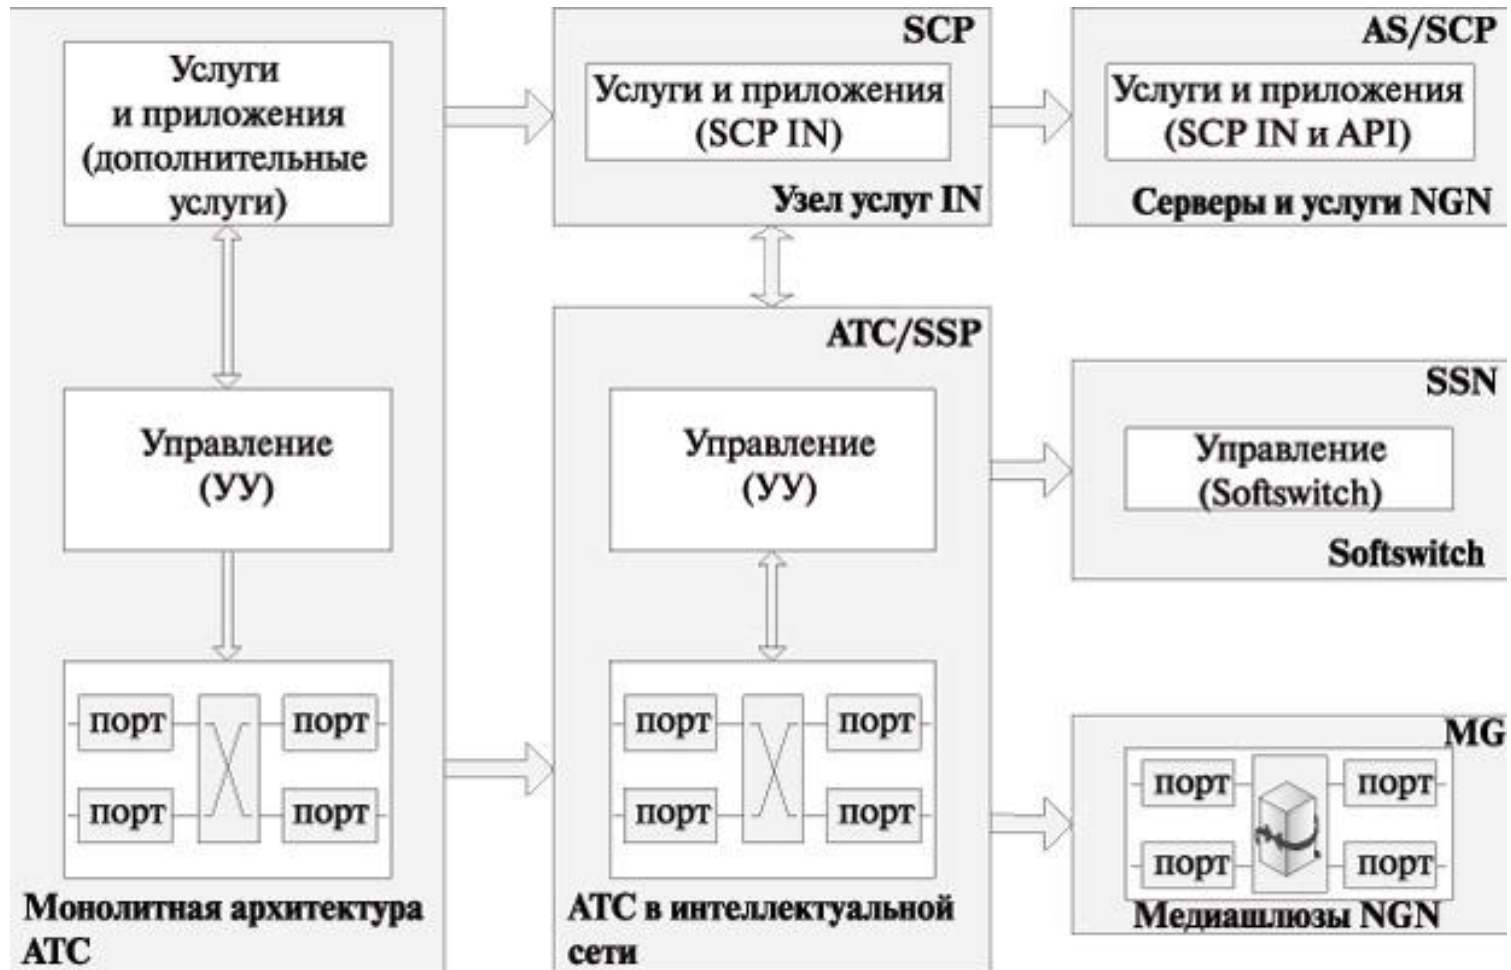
Услуги и приложения (дополнительные услуги)

Управление (УУ)

порт
порт
порт
порт

Монолитная архитектура АТС

SCP

Услуги и приложения (SCP IN)

Узел услуг IN

АТС/SSP

Управление (УУ)

порт
порт
порт
порт

АТС в интеллектуальной сети

AS/SCP

Услуги и приложения (SCP IN и API)

Серверы и услуги NGN

SSN

Управление (Softswitch)

Softswitch

MG

порт
порт
порт
порт

Медиашлюзы NGN